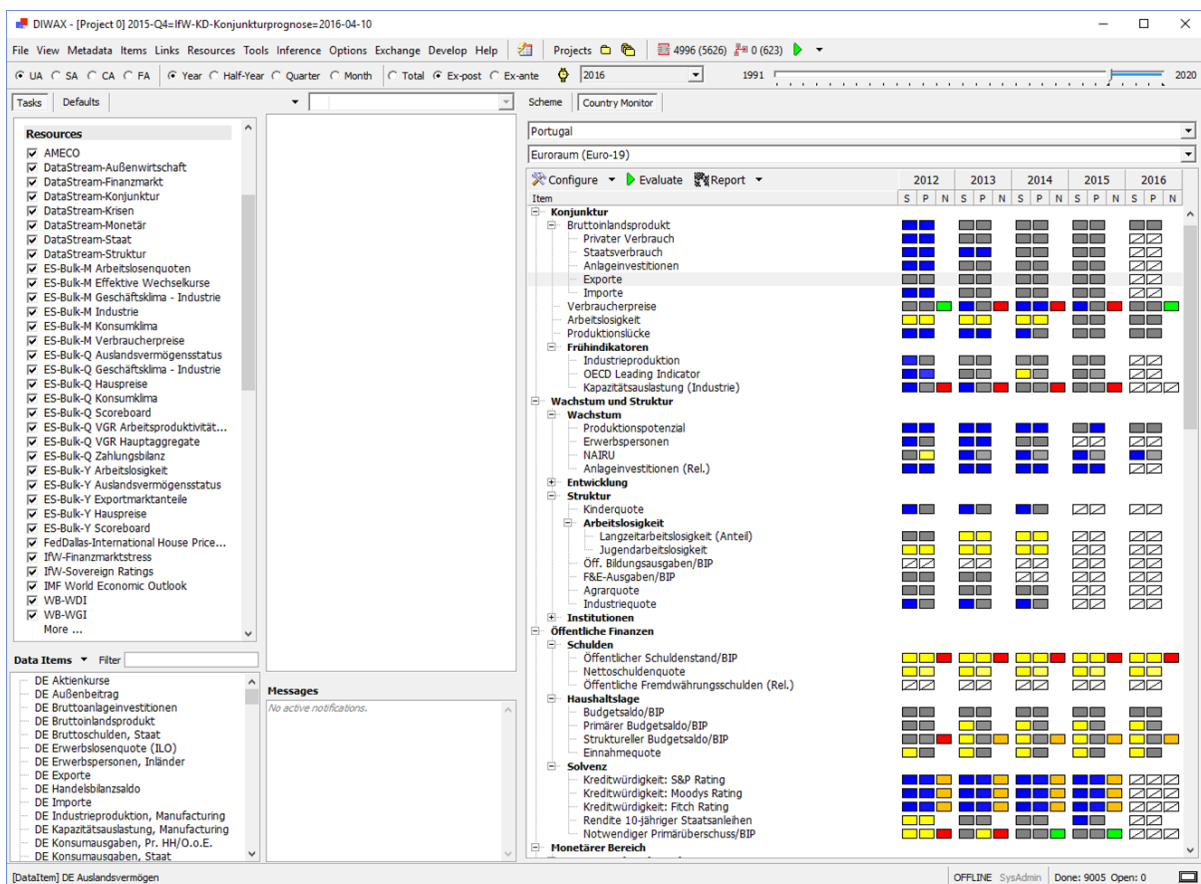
DIWAX - [Project 0] 2015-Q4=IfW-KD-Konjunkturprognose=2016-04-10

File View Metadata Items Links Resources Tools Inference Options Exchange Develop Help Projects 4996 (5626) 0 (623)

UA SA CA FA Year Half-Year Quarter Month Total Ex-post Ex-ante 2016 1991 2020

Tasks Defaults

Resources
AMECO
DataStream-Außenwirtschaft
DataStream-Finanzmarkt
DataStream-Konjunktur
DataStream-Krisen
DataStream-Monetär
DataStream-Staat
DataStream-Struktur
ES-Bulk-M Arbeitslosenquoten
ES-Bulk-M Effektive Wechselkurse
ES-Bulk-M Geschäftsklima - Industrie
ES-Bulk-M Industrie
ES-Bulk-M Konsumklima
ES-Bulk-M Verbraucherpreise
ES-Bulk-Q Auslandsvermögensstatus
ES-Bulk-Q Geschäftsklima - Industrie
ES-Bulk-Q Hauspreise
ES-Bulk-Q Konsumklima
ES-Bulk-Q Scoreboard
ES-Bulk-Q VGR Arbeitsproduktivität...
ES-Bulk-Q VGR Hauptaggregate
ES-Bulk-Q Zahlungsbilanz
ES-Bulk-Y Arbeitslosigkeit
ES-Bulk-Y Auslandsvermögensstatus
ES-Bulk-Y Exportmarktanteile
ES-Bulk-Y Hauspreise
ES-Bulk-Y Scoreboard
FedDallas-International House Price...
IfW-Finanzmarktstress
IfW-Sovereign Ratings
IMF World Economic Outlook
WB-WDI
WB-WGI
More ...

Data Items Filter
DE Aktienkurse
DE Außenbeitrag
DE Bruttoanlageinvestitionen
DE Bruttoinlandsprodukt
DE Bruttoschulden, Staat
DE Erwerbslosenquote (ILO)
DE Erwerbspersonen, Inländer
DE Exporte
DE Handelsbilanzsaldo
DE Importe
DE Industrieproduktion, Manufacturing
DE Kapazitätsauslastung, Manufacturing
DE Konsumausgaben, Pr. HH/O.o.E.
DE Konsumausgaben, Staat

Messages
No active notifications.

Scheme Country Monitor
Portugal
Euroraum (Euro-19)
Configure Evaluate Report

| Item | 2012 | 2013 | 2014 | 2015 | 2016 |
|---|---|---|---|---|---|
| | S P N | S P N | S P N | S P N | S P N |

Konjunktur
Bruttoinlandsprodukt
Privater Verbrauch
Staatsverbrauch
Anlageinvestitionen
Exporte
Importe
Verbraucherpreise
Arbeitslosigkeit
Produktionslücke
Frühindikatoren
Industrieproduktion
OECD Leading Indicator
Kapazitätsauslastung (Industrie)
Wachstum und Struktur
Wachstum
Produktionspotenzial
Erwerbspersonen
NAIRU
Anlageinvestitionen (Rel.)
Entwicklung
Struktur
Kinderquote
Arbeitslosigkeit
Langzeitarbeitslosigkeit (Anteil)
Jugendarbeitslosigkeit
Öff. Bildungsausgaben/BIP
F&E-Ausgaben/BIP
Agrarquote
Industriequote
Institutionen
Öffentliche Finanzen
Schulden
Öffentlicher Schuldenstand/BIP
Nettoschuldenquote
Öffentliche Fremdwährungsschulden (Rel.)
Haushaltslage
Budgetsaldo/BIP
Primärer Budgetsaldo/BIP
Struktureller Budgetsaldo/BIP
Einnahmequote
Solvenz
Kreditwürdigkeit: S&P Rating
Kreditwürdigkeit: Moodys Rating
Kreditwürdigkeit: Fitch Rating
Rendite 10-jähriger Staatsanleihen
Notwendiger Primärüberschuss/BIP
Monetärer Bereich

[DataItem] DE Auslandsvermögen
OFFLINE SysAdmin Done: 9005 Open: 0